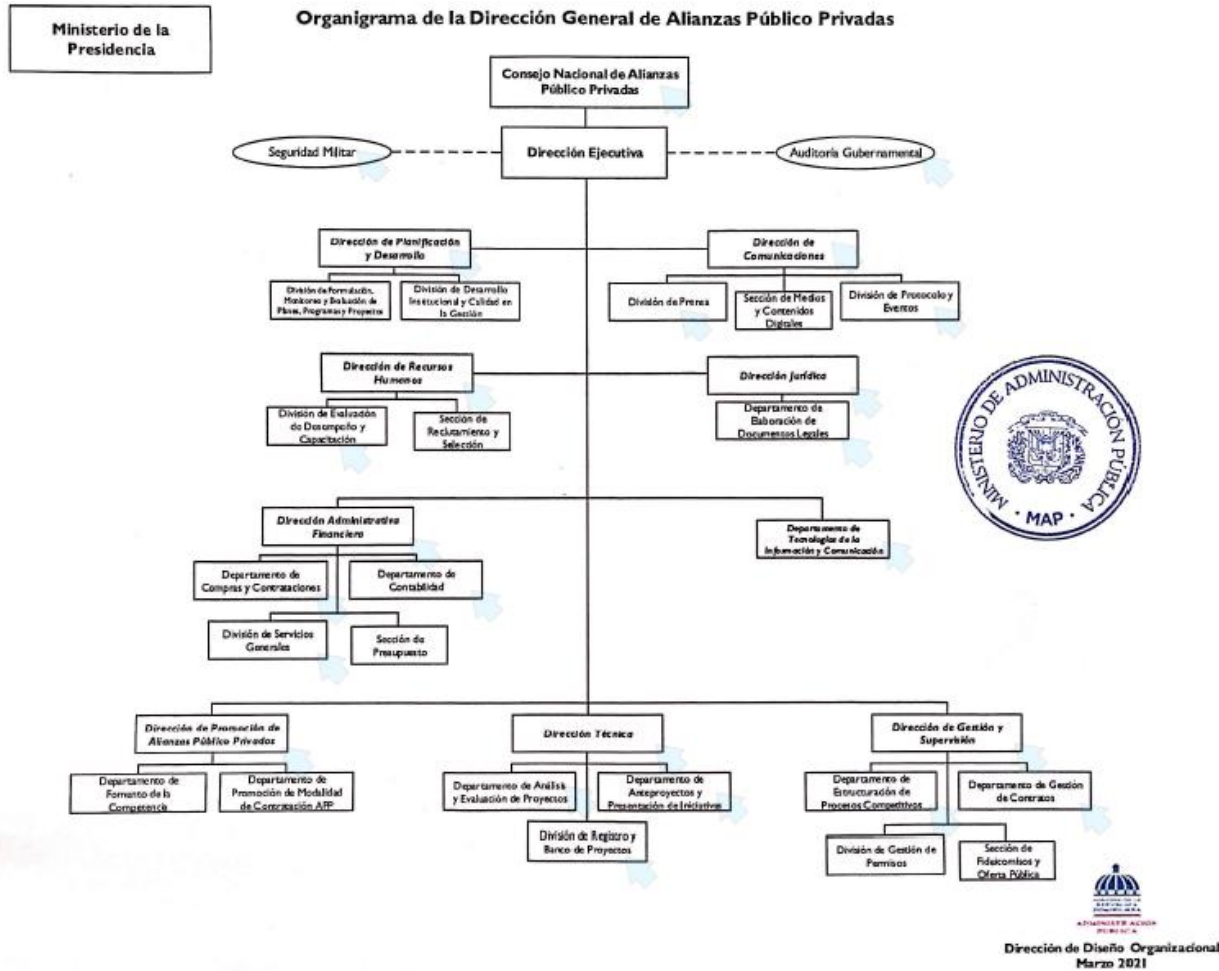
Ministerio de la Presidencia

Organigrama de la Dirección General de Alianzas Público Privadas

Consejo Nacional de Alianzas Público Privadas

Seguridad Militar

Dirección Ejecutiva

Auditoría Gubernamental

Dirección de Planificación y Desarrollo

División de Formulación, Monitoreo y Evaluación de Planes, Programas y Proyectos

División de Desarrollo Institucional y Calidad en la Gestión

Dirección de Comunicaciones

División de Prensa

Sección de Medios y Contenidos Digitales

División de Protocolo y Eventos

Dirección de Recursos Humanos

División de Evaluación de Desempeño y Capacitación

Sección de Reclutamiento y Selección

Dirección Jurídica

Departamento de Elaboración de Documentos Legales

MINISTERIO DE ADMINISTRACIÓN PÚBLICA
· MAP ·

Dirección Administrativa Financiera

Departamento de Compras y Contrataciones

Departamento de Contabilidad

División de Servicios Generales

Sección de Presupuesto

Departamento de Tecnologías de la Información y Comunicación

Dirección de Promoción de Alianzas Público Privadas

Departamento de Fomento de la Competencia

Departamento de Promoción de Modalidad de Contratación APP

Dirección Técnica

Departamento de Análisis y Evaluación de Proyectos

Departamento de Anteproyectos y Presentación de Iniciativas

División de Registro y Banco de Proyectos

Dirección de Gestión y Supervisión

Departamento de Estructuración de Procesos Competitivos

Departamento de Gestión de Contratos

División de Gestión de Permisos

Sección de Fideicomisos y Oferta Pública

ADMINISTRACIÓN PÚBLICA

Dirección de Diseño Organizacional
Marzo 2021